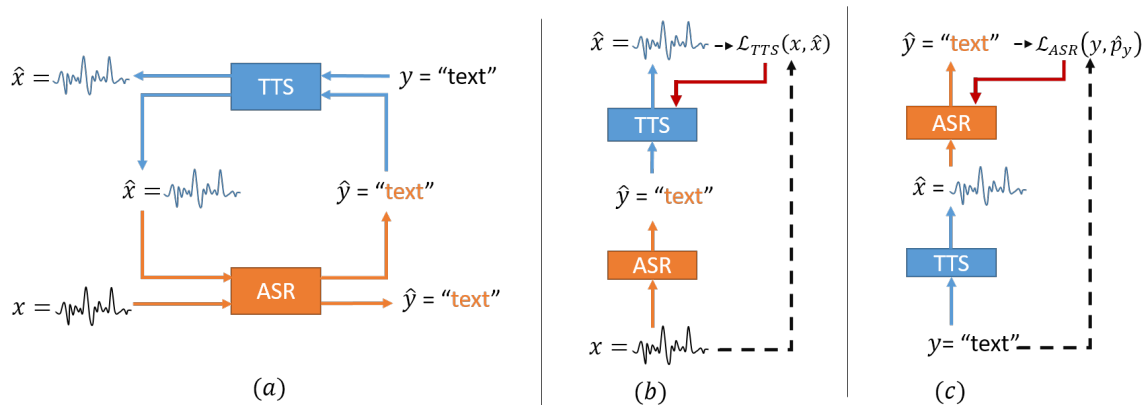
$\hat{x} =$ TTS $y$ = “text”

$\hat{x} =$ $\hat{y}$ = “text”

$x =$ ASR $\hat{y}$ = “text”

$(a)$

$\hat{x} =$ $\mathcal{L}_{TTS}(x, \hat{x})$

TTS

$\hat{y}$ = “text”

ASR

$x =$

$(b)$

$\hat{y}$ = “text” $\mathcal{L}_{ASR}(y, \hat{p}_y)$

ASR

$\hat{x} =$

TTS

$y$= “text”

$(c)$